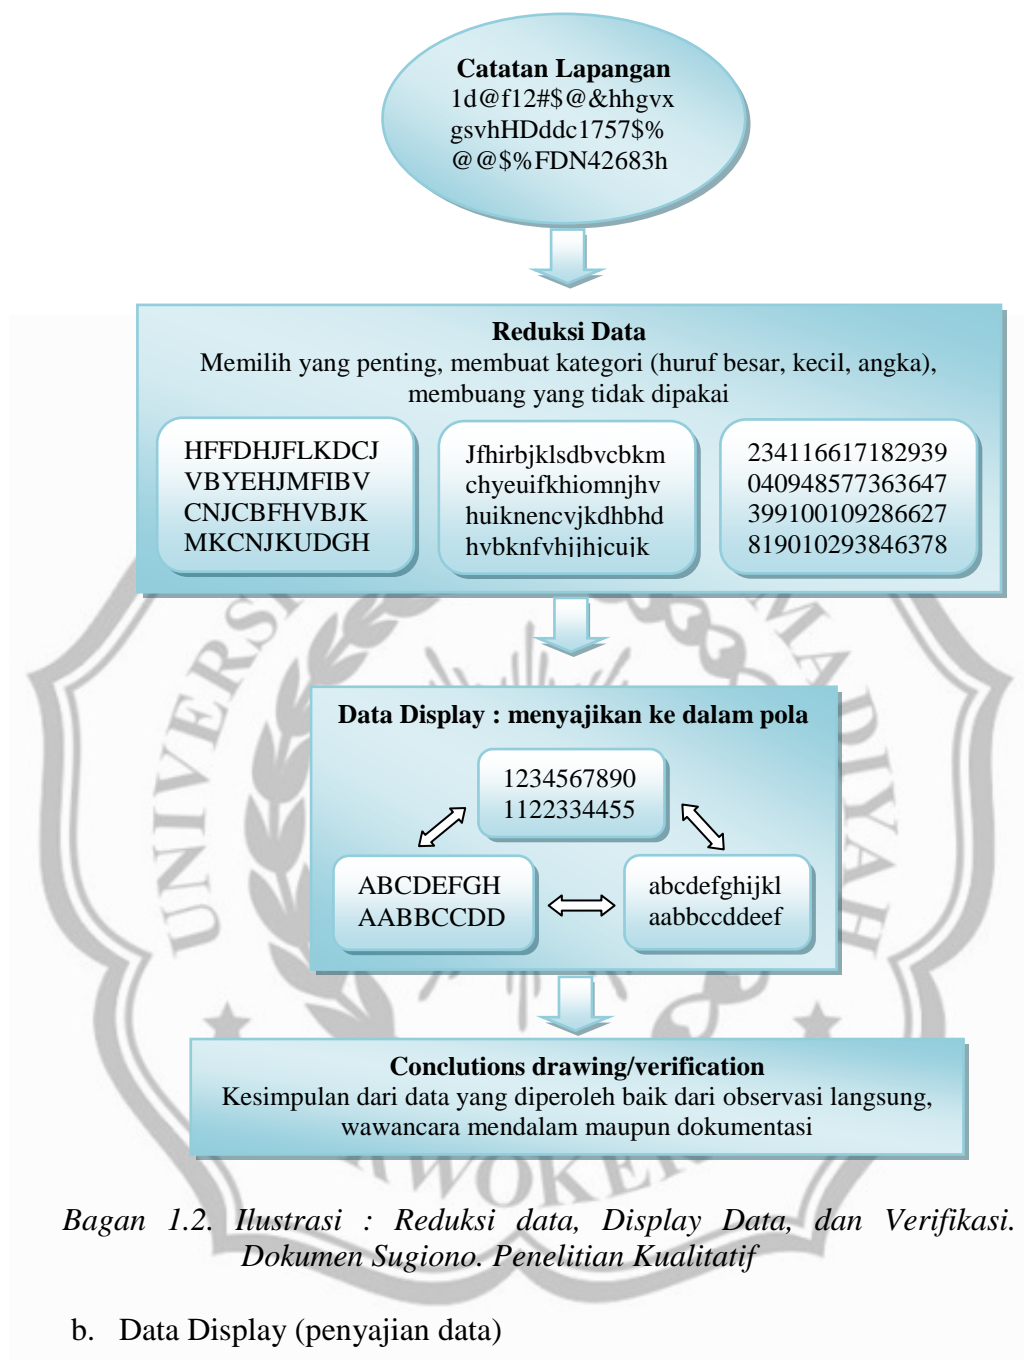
Catatan Lapangan
1d@f12#$@&hhgvx
gsvhHDddc1757$%
@@$%FDN42683h

Reduksi Data
Memilih yang penting, membuat kategori (huruf besar, kecil, angka), membuang yang tidak dipakai

HFFDHJFLKDCJ
VBYEHJMFIBV
CNJCBFHVBJK
MKCNJKUDGH

Jfhirbjklsdbvcbkm
chyeuifkhiomnjhv
huiknencvjkdhbhd
hvbknfvhijhicujk

234116617182939
040948577363647
399100109286627
819010293846378

Data Display : menyajikan ke dalam pola

1234567890
1122334455

ABCDEFGH
AABBCCDD

abcdefghijkl
aabbccddeef

Conclutions drawing/verification
Kesimpulan dari data yang diperoleh baik dari observasi langsung, wawancara mendalam maupun dokumentasi

Bagan 1.2. Ilustrasi : Reduksi data, Display Data, dan Verifikasi. Dokumen Sugiono. Penelitian Kualitatif

b. Data Display (penyajian data)